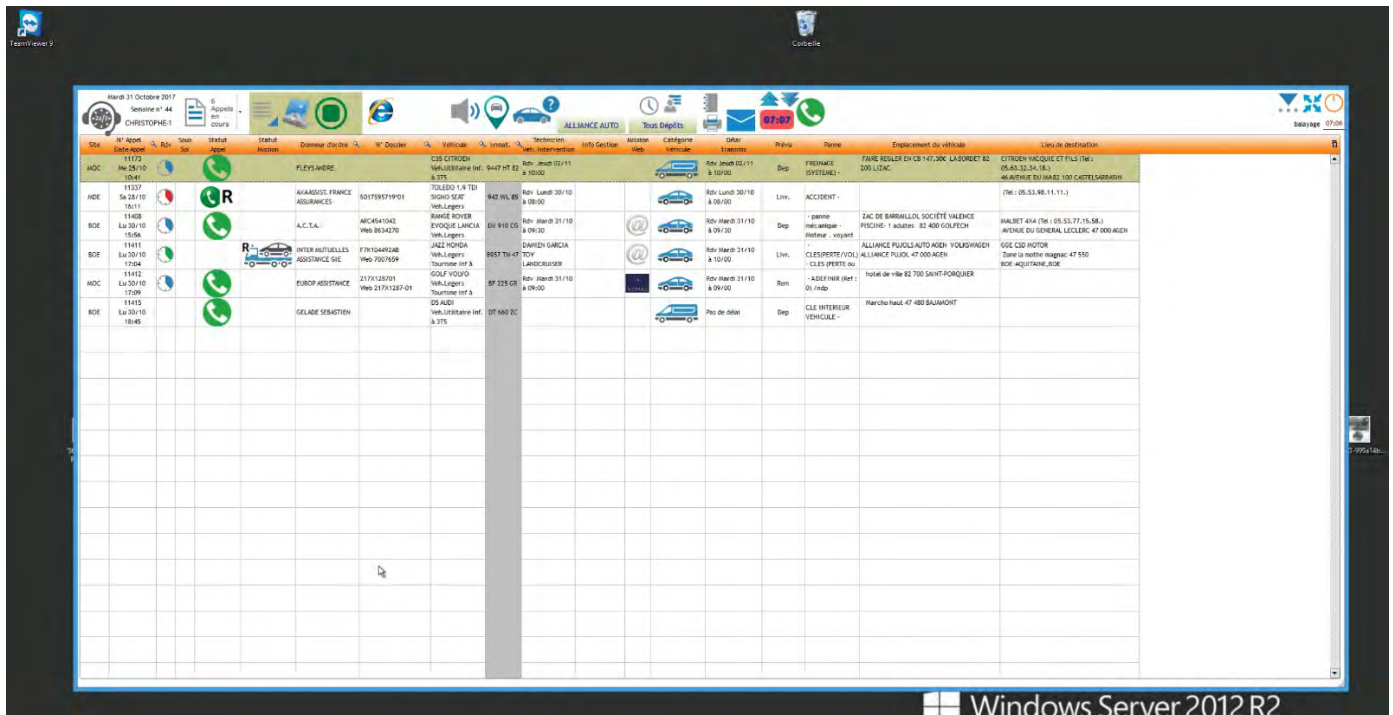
TeamViewer 9

Corbeille

Mardi 31 Octobre 2017
Semaine n° 44
CHRISTOPHE-1

6 Appels en cours

ALLIANCE AUTO

Tous Dépôts

07:07

balayage 07:06

| Site | N° Appel Date Appel | Rdv | Sous Sol | Statut Appel | Statut Mission | Donneur d'ordre | N° Dossier | Véhicule | Immat. | Technicien Veh. Intervention | Info Gestion | Mission Web | Catégorie Véhicule | Délai Trajets | Prévu | Panne | Emplacement du véhicule | Lieu de destination |
|---|---|---|---|---|---|---|---|---|---|---|---|---|---|---|---|---|---|---|
| MOC | 11173 Me 25/10 10:41 | | | | | FLEYS ANDRE | | C35 CITROEN Veh.Utilitaire Inf. à 3T5 | 9447 HT 82 | Rdv Jeudi 02/11 à 10:00 | | | | Rdv Jeudi 02/11 à 10/00 | Dep | FREINAGE (SYSTEME) - | FAIRE REGLER EN CB 147.30€ LABORDET 82 200 LIZAC | CITROEN VACQUIE ET FILS (Tel : 05.63.32.34.18.) 46 AVENUE DU MAS 100 CASTELSARRASIN |
| MOE | 11337 Sa 28/10 16:11 | | | R | | AXA ASSIST. FRANCE ASSURANCES | 50175957190'01 | TOLEDO 1.9 TDI SIGNO SEAT Veh.Legers | 942 WL 85 | Rdv Lundi 30/10 à 08:00 | | | | Rdv Lundi 30/10 à 08/00 | Livr. | ACCIDENT - | | (Tel : 05.53.98.11.11.) |
| BOE | 11408 Lu 30/10 15:56 | | | | | A.C.T.A. | ARC4541042 Web 8634270 | RANGE ROVER EVOQUE LANCIA Veh.Legers | DV 910 CG | Rdv Mardi 31/10 à 09:30 | | @ | | Rdv Mardi 31/10 à 09/30 | Dep | - panne mécanique - Moteur - voyant | ZAC DE BARRAILLOL SOCIÉTÉ VALENCE PISCINE- 1 adultes 82 400 GOLFECH | MALBET 4X4 (Tel : 05.53.77.15.58.) AVENUE DU GENERAL LECLERC 47 000 AGEN |
| BOE | 11411 Lu 30/10 17:04 | | | | R | INTER MUTUELLES ASSISTANCE GIE | F7K104492AB Web 7007659 | JAZZ HONDA Veh.Legers Tourisme inf à | 8957 TN 47 | DAMIEN GARCIA TOY LANDCRUISER | | @ | | Rdv Mardi 31/10 à 10/00 | Livr. | - CLES(PERTE/VOL) - CLES (PERTE ou | ALLIANCE PUJOLS AUTO AGEN VOLKSWAGEN ALLIANCE PUJOL 47 000 AGEN | GGE CSD MOTOR Zone la mothe magnac 47 550 BOE-AQUITAINE,BOE |
| MOC | 11412 Lu 30/10 17:09 | | | | | EUROP ASSISTANCE | 217X128701 Web 217X1287-01 | GOLF VOLFO Veh.Legers Tourisme inf à | BF 225 GR | Rdv Mardi 31/10 à 09:00 | | | | Rdv Mardi 31/10 à 09/00 | Rem | - A DEFINIR (Ref : 0) /ndp | hotel de ville 82 700 SAINT-PORQUIER | |
| BOE | 11415 Lu 30/10 18:49 | | | | | GELADE SEBASTIEN | | DS AUDI Veh.Utilitaire Inf. à 3T5 | DT 660 ZC | | | | | Pas de délai | Dep | CLE INTERIEUR VEHICULE - | Marcho haut 47 480 BAJAMONT | |

Windows Server 2012 R2